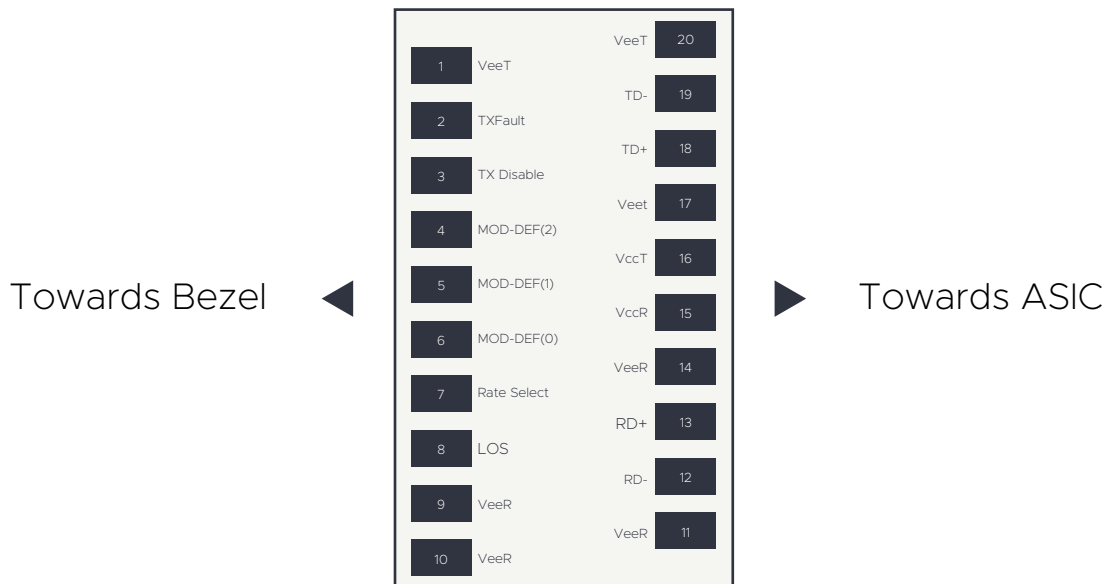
Towards Bezel

VeeT 20
1 VeeT
TD- 19
2 TXFault
TD+ 18
3 TX Disable
Veet 17
4 MOD-DEF(2)
VccT 16
5 MOD-DEF(1)
VccR 15
6 MOD-DEF(0)
VeeR 14
7 Rate Select
RD+ 13
8 LOS
RD- 12
9 VeeR
VeeR 11
10 VeeR

Towards ASIC